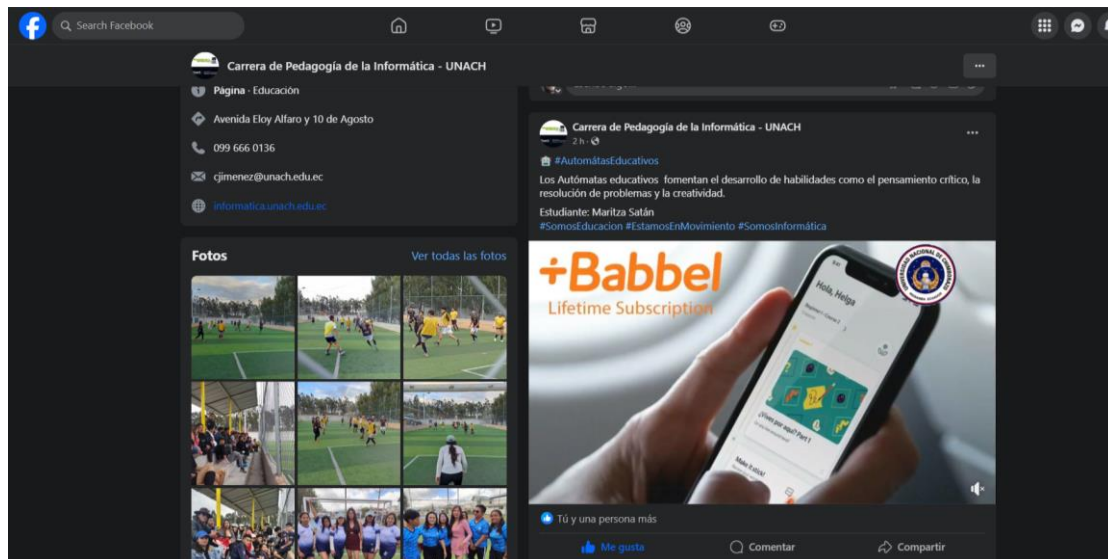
Search Facebook

Carrera de Pedagogía de la Informática - UNACH

Página · Educación

Avenida Eloy Alfaro y 10 de Agosto

099 666 0136

cjimenez@unach.edu.ec

informatica.unach.edu.ec

Fotos

Ver todas las fotos

Carrera de Pedagogía de la Informática - UNACH
2 h ·

#AutómatasEducativos

Los Autómatas educativos fomentan el desarrollo de habilidades como el pensamiento crítico, la resolución de problemas y la creatividad.

Estudiante: Maritza Satán
#SomosEducacion #EstamosEnMovimiento #SomosInformática

+Babbel
Lifetime Subscription

Hola, Helga

Tú y una persona más

Me gusta

Comentar

Compartir